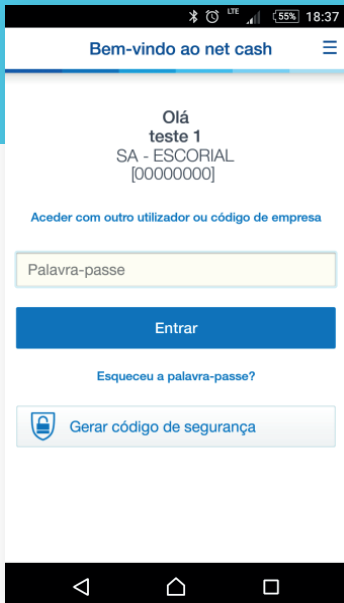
LTE 55% 18:37

Bem-vindo ao net cash

Olá
teste 1
SA - ESCORIAL
[00000000]

Aceder com outro utilizador ou código de empresa

Palavra-passe

Entrar

Esqueceu a palavra-passe?

Gerar código de segurança